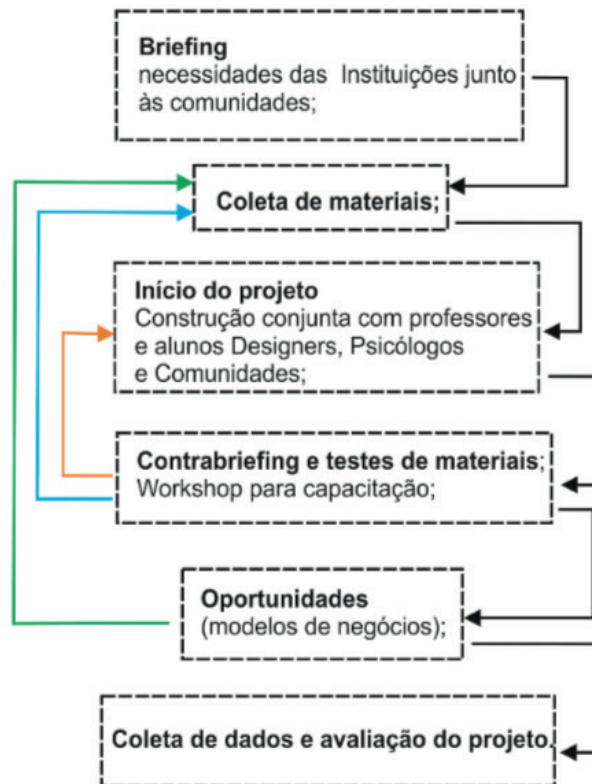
Briefing
necessidades das Instituições junto às comunidades;

Coleta de materiais;

Início do projeto
Construção conjunta com professores e alunos Designers, Psicólogos e Comunidades;

Contrabriefing e testes de materiais;
Workshop para capacitação;

Oportunidades
(modelos de negócios);

Coleta de dados e avaliação do projeto